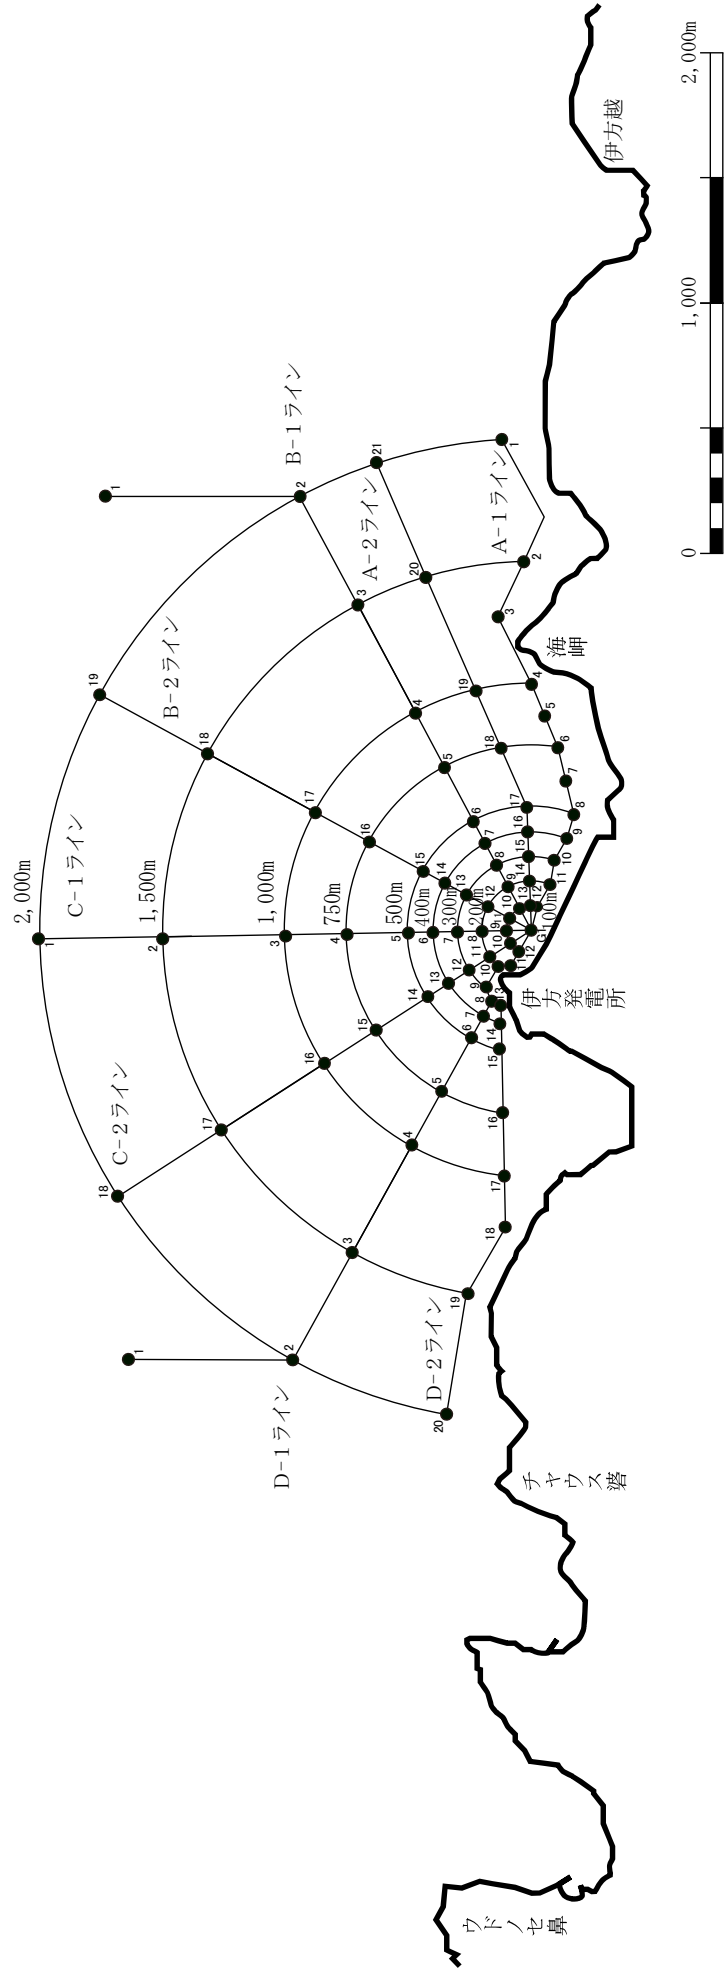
2,000m
1,500m
1,000m
750m
500m
400m
300m
200m
100m

A−1ライン
A−2ライン
B−1ライン
B−2ライン
C−1ライン
C−2ライン
D−1ライン
D−2ライン

伊方越
海岬
伊方発電所
チャウス谿
ウドノセ鼻

0
1,000
2,000m

1 2 3 4 5 6 7 8 9 10 11 12 13 14 15 16 17 18 19 20 21
G